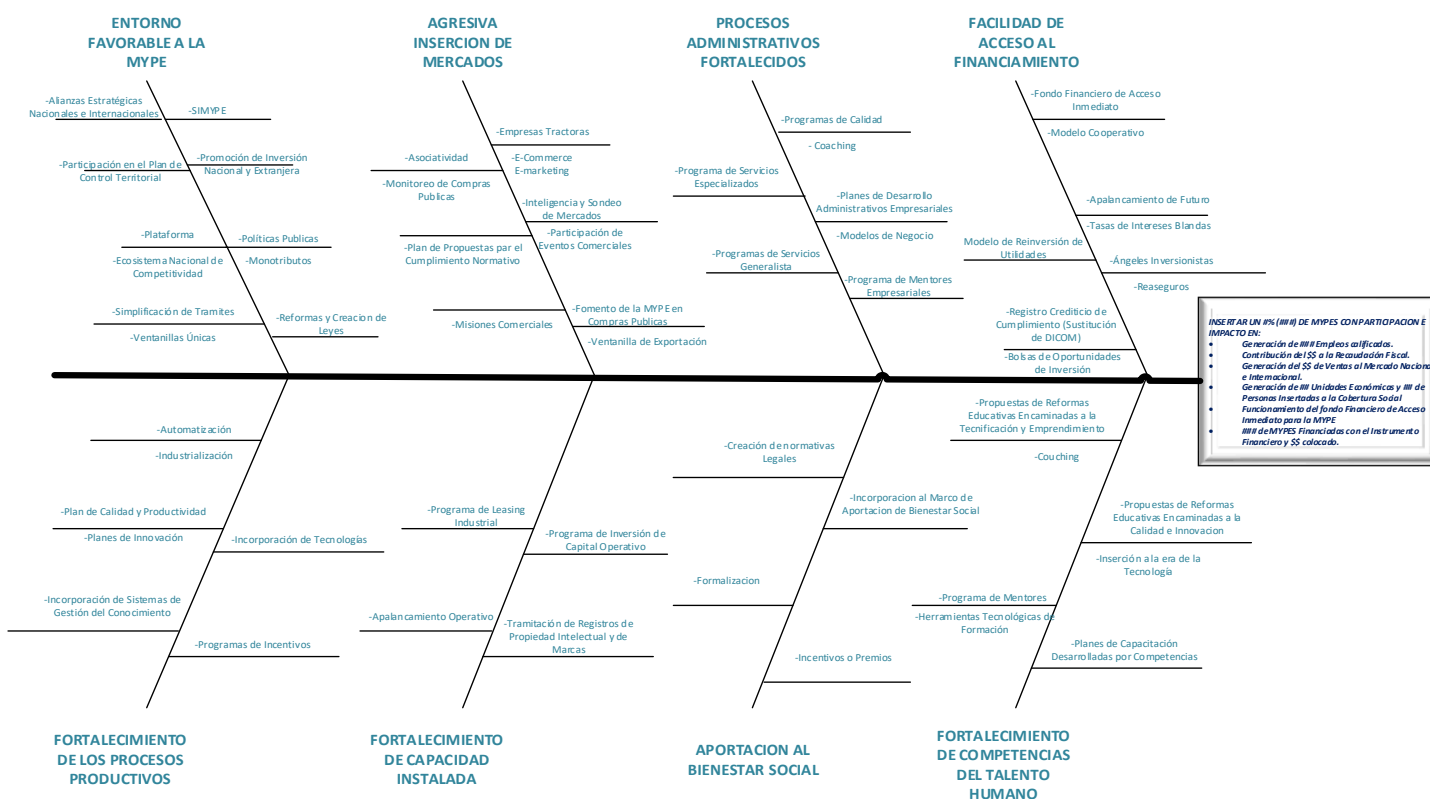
ENTORNO FAVORABLE A LA MYPE

-Alianzas Estratégicas Nacionales e Internacionales
-SIMYPE
-Participación en el Plan de Control Territorial
-Promoción de Inversión Nacional y Extranjera
-Plataforma
-Políticas Publicas
-Ecosistema Nacional de Competitividad
-Monotributos
-Simplificación de Tramites
-Reformas y Creacion de Leyes
-Ventanillas Únicas

AGRESIVA INSERCION DE MERCADOS

-Empresas Tractoras
-Asociatividad
-E-Commerce E-marketing
-Monitoreo de Compras Publicas
-Inteligencia y Sondeo de Mercados
-Participación de Eventos Comerciales
-Plan de Propuestas par el Cumplimiento Normativo
-Fomento de la MYPE en Compras Publicas
-Misiones Comerciales
-Ventanilla de Exportación

PROCESOS ADMINISTRATIVOS FORTALECIDOS

-Programas de Calidad
- Coaching
-Programa de Servicios Especializados
-Planes de Desarrollo Administrativos Empresariales
-Modelos de Negocio
-Programas de Servicios Generalista
-Programa de Mentores Empresariales

FACILIDAD DE ACCESO AL FINANCIAMIENTO

-Fondo Financiero de Acceso Inmediato
-Modelo Cooperativo
-Apalancamiento de Futuro
-Tasas de Intereses Blandas
Modelo de Reinversión de Utilidades
-Ángeles Inversionistas
-Reaseguros
-Registro Crediticio de Cumplimiento (Sustitución de DICOM)
-Bolsas de Oportunidades de Inversión

INSERTAR UN #% (###) DE MYPES CON PARTICIPACION E IMPACTO EN:
• Generación de ### Empleos calificados.
• Contribución de l $$ a la Recaudación Fiscal.
• Generación del $$ de Ventas al Mercado Naciona e Internacional.
• Generación de ## Unidades Económicas y ### de Personas Insertadas a la Cobertura Social
• Funcionamiento del fondo Financiero de Acceso Inmediato para la MYPE
• ### de MYPES Financiadas con el Instrumento Financiero y $$ colocado.

-Automatización
-Industrialización
-Plan de Calidad y Productividad
-Planes de Innovación
-Incorporación de Tecnologías
-Incorporación de Sistemas de Gestión del Conocimiento
-Programas de Incentivos

FORTALECIMIENTO DE LOS PROCESOS PRODUCTIVOS

-Programa de Leasing Industrial
-Programa de Inversión de Capital Operativo
-Apalancamiento Operativo
-Tramitación de Registros de Propiedad Intelectual y de Marcas

FORTALECIMIENTO DE CAPACIDAD INSTALADA

-Creación de normativas Legales
-Incorporacion al Marco de Aportacion de Bienestar Social
-Formalizacion
-Incentivos o Premios

APORTACION AL BIENESTAR SOCIAL

-Propuestas de Reformas Educativas Encaminadas a la Tecnificación y Emprendimiento
-Couching
-Propuestas de Reformas Educativas Encaminadas a la Calidad e Innovacion
-Inserción a la era de la Tecnología
-Programa de Mentores
-Herramientas Tecnológicas de Formación
-Planes de Capacitación Desarrolladas por Competencias

FORTALECIMIENTO DE COMPETENCIAS DEL TALENTO HUMANO